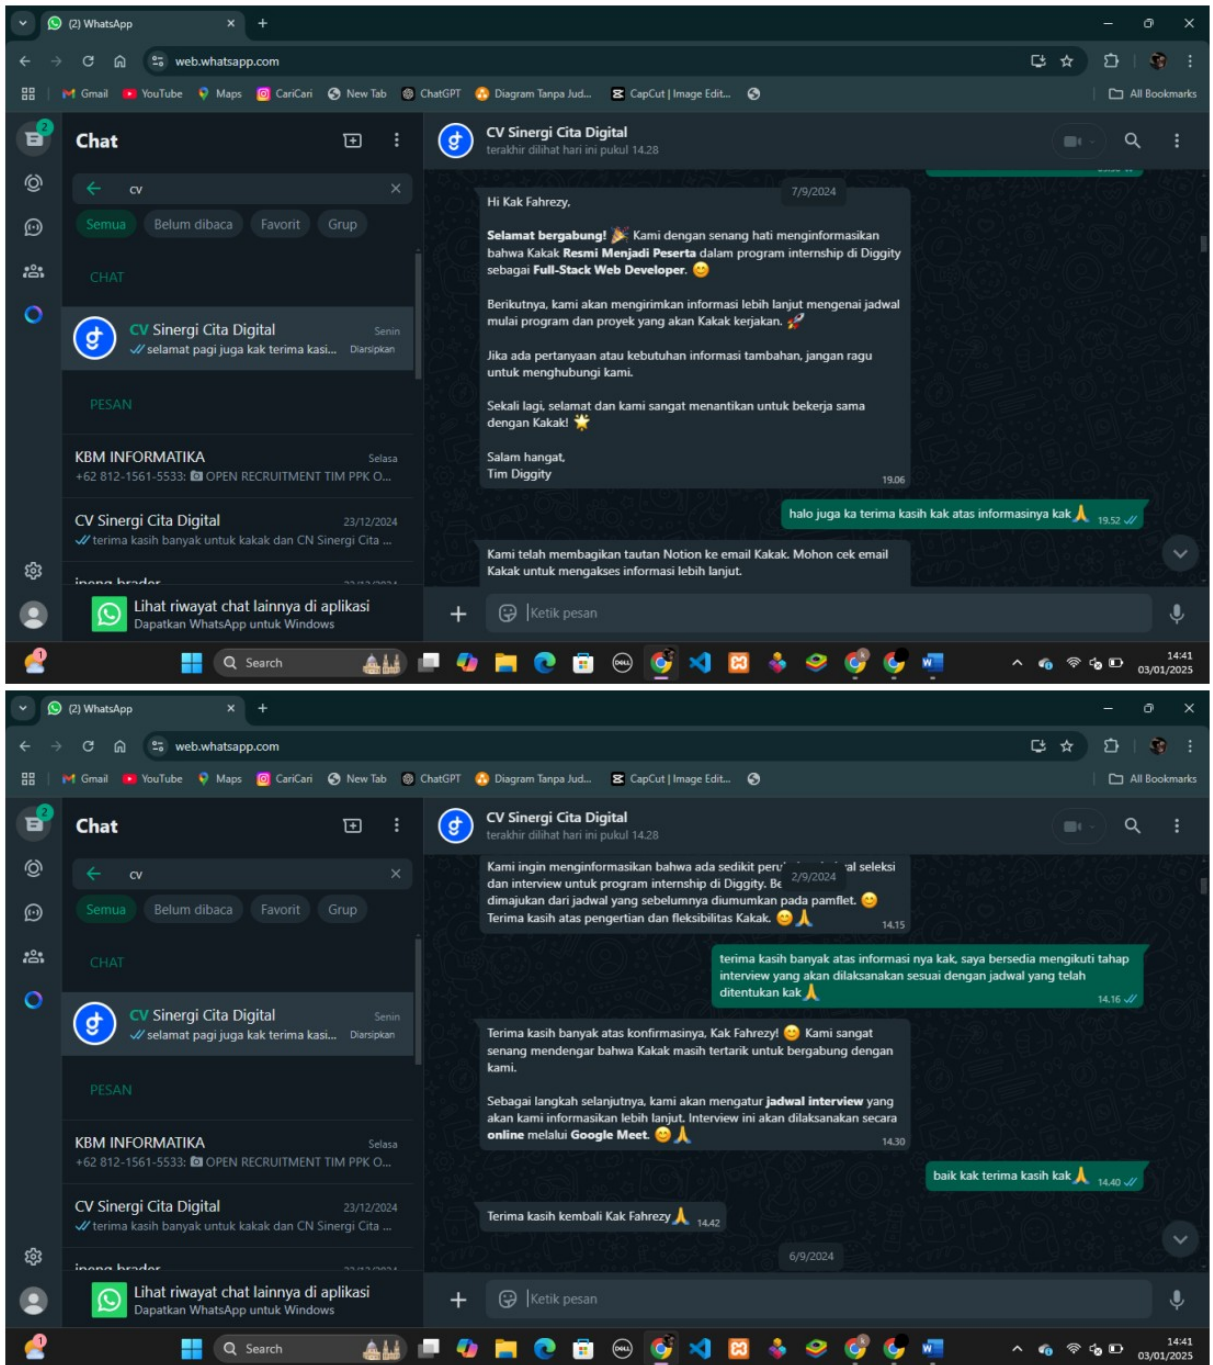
(2) WhatsApp
web.whatsapp.com
Gmail YouTube Maps CariCari New Tab ChatGPT Diagram Tanpa Jud... CapCut | Image Edit... All Bookmarks

Chat
cv
Semua Belum dibaca Favorit Grup
CHAT
CV Sinergi Cita Digital Senin
selamat pagi juga kak terima kasi... Diarsipkan
PESAN
KBM INFORMATIKA Selasa
+62 812-1561-5533: OPEN RECRUITMENT TIM PPK O...
CV Sinergi Cita Digital 23/12/2024
terima kasih banyak untuk kakak dan CN Sinergi Cita ...
Lihat riwayat chat lainnya di aplikasi
Dapatkan WhatsApp untuk Windows

CV Sinergi Cita Digital
terakhir dilihat hari ini pukul 14.28

7/9/2024
Hi Kak Fahrezy,

Selamat bergabung! 🎉 Kami dengan senang hati menginformasikan bahwa Kakak Resmi Menjadi Peserta dalam program internship di Diggity sebagai Full-Stack Web Developer. 😊

Berikutnya, kami akan mengirimkan informasi lebih lanjut mengenai jadwal mulai program dan proyek yang akan Kakak kerjakan. 🚀

Jika ada pertanyaan atau kebutuhan informasi tambahan, jangan ragu untuk menghubungi kami.

Sekali lagi, selamat dan kami sangat menantikan untuk bekerja sama dengan Kakak! 🌟

Salam hangat,
Tim Diggity 19.06

halo juga ka terima kasih kak atas informasinya kak 🙏 19.52

Kami telah membagikan tautan Notion ke email Kakak. Mohon cek email Kakak untuk mengakses informasi lebih lanjut.

+ Ketik pesan
Search
14:41
03/01/2025

(2) WhatsApp
web.whatsapp.com
Gmail YouTube Maps CariCari New Tab ChatGPT Diagram Tanpa Jud... CapCut | Image Edit... All Bookmarks

Chat
cv
Semua Belum dibaca Favorit Grup
CHAT
CV Sinergi Cita Digital Senin
selamat pagi juga kak terima kasi... Diarsipkan
PESAN
KBM INFORMATIKA Selasa
+62 812-1561-5533: OPEN RECRUITMENT TIM PPK O...
CV Sinergi Cita Digital 23/12/2024
terima kasih banyak untuk kakak dan CN Sinergi Cita ...
Lihat riwayat chat lainnya di aplikasi
Dapatkan WhatsApp untuk Windows

CV Sinergi Cita Digital
terakhir dilihat hari ini pukul 14.28

Kami ingin menginformasikan bahwa ada sedikit per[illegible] 2/9/2024 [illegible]al seleksi dan interview untuk program internship di Diggity. Be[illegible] dimajukan dari jadwal yang sebelumnya diumumkan pada pamflet. 😊
Terima kasih atas pengertian dan fleksibilitas Kakak. 😊🙏 14.15

terima kasih banyak atas informasi nya kak, saya bersedia mengikuti tahap interview yang akan dilaksanakan sesuai dengan jadwal yang telah ditentukan kak 🙏 14.16

Terima kasih banyak atas konfirmasinya, Kak Fahrezy! 😊 Kami sangat senang mendengar bahwa Kakak masih tertarik untuk bergabung dengan kami.

Sebagai langkah selanjutnya, kami akan mengatur jadwal interview yang akan kami informasikan lebih lanjut. Interview ini akan dilaksanakan secara online melalui Google Meet. 😊🙏 14.30

baik kak terima kasih kak 🙏 14.40

Terima kasih kembali Kak Fahrezy 🙏 14.42

6/9/2024

+ Ketik pesan
Search
14:41
03/01/2025